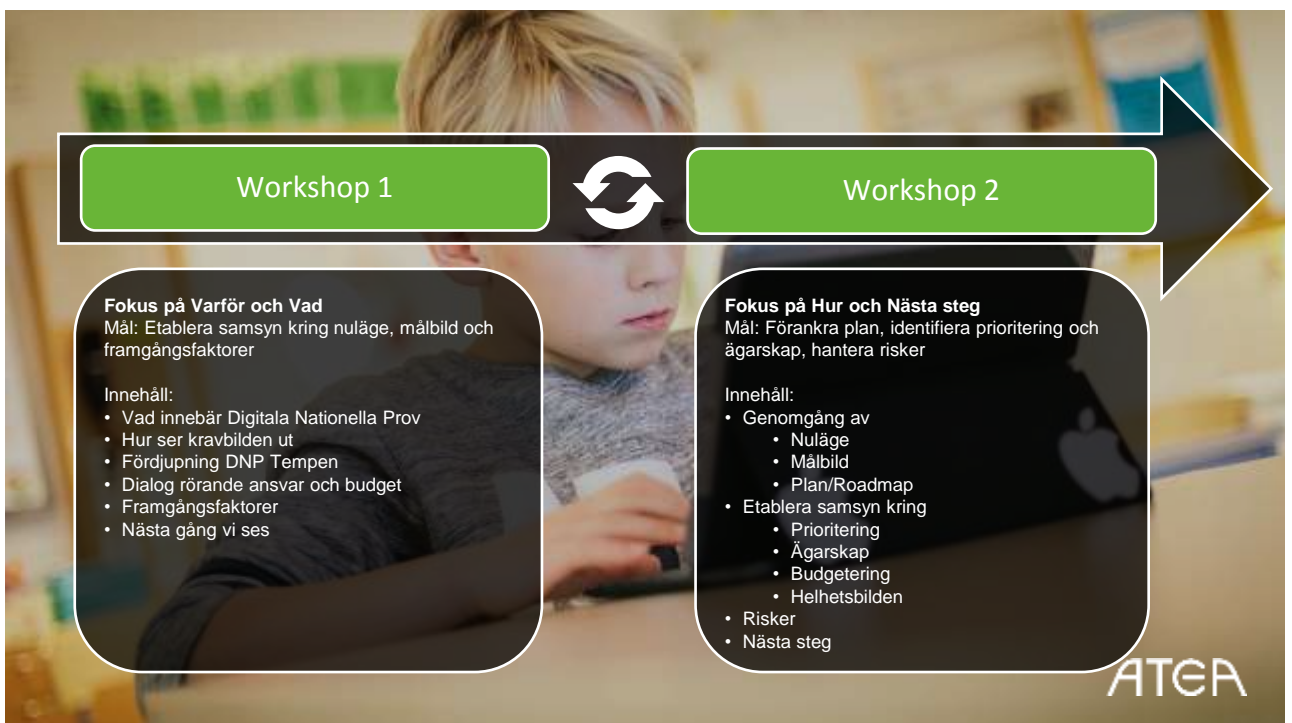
Workshop 1

Workshop 2

**Fokus på Varför och Vad**
Mål: Etablera samsyn kring nuläge, målbild och framgångsfaktorer

Innehåll:
- Vad innebär Digitala Nationella Prov
- Hur ser kravbilden ut
- Fördjupning DNP Tempen
- Dialog rörande ansvar och budget
- Framgångsfaktorer
- Nästa gång vi ses

**Fokus på Hur och Nästa steg**
Mål: Förankra plan, identifiera prioritering och ägarskap, hantera risker

Innehåll:
- Genomgång av
  - Nuläge
  - Målbild
  - Plan/Roadmap
- Etablera samsyn kring
  - Prioritering
  - Ägarskap
  - Budgetering
  - Helhetsbilden
- Risker
- Nästa steg

ATEA